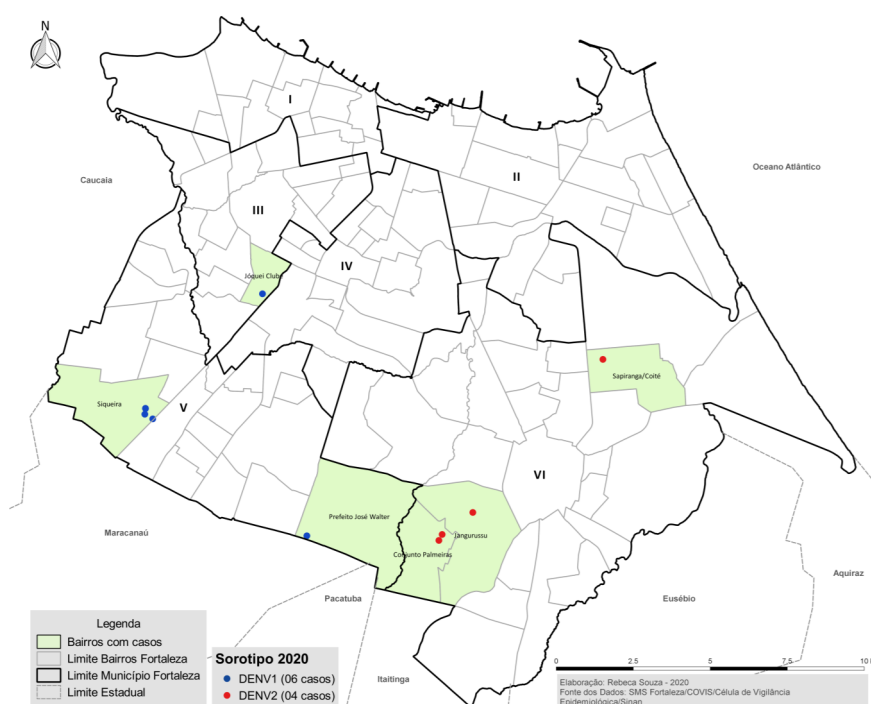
N

I

II

Oceano Atlântico

Caucaia

III

Jóquei Club

IV

Sapiranga/Coité

Siqueira

V

VI

Prefeito José Walter

Jangurussu

Conjunto Palmeiras

Maracanaú

Aquiraz

Pacatuba

Eusébio

Itaitinga

Legenda
Bairros com casos
Limite Bairros Fortaleza
Limite Município Fortaleza
Limite Estadual

Sorotipo 2020
DENV1 (06 casos)
DENV2 (04 casos)

0 2,5 5 7,5 10

Elaboração: Rebeca Souza - 2020
Fonte dos Dados: SMS Fortaleza/COVIS/Célula de Vigilância Epidemiológica/Sinan